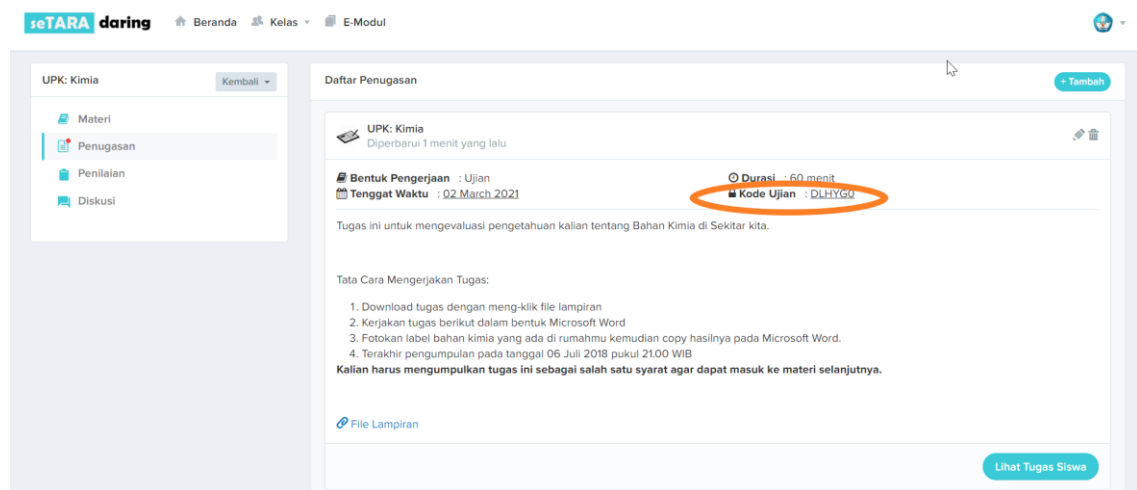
seTARA daring Beranda Kelas E-Modul

UPK: Kimia Kembali

Materi
Penugasan
Penilaian
Diskusi

Daftar Penugasan + Tambah

UPK: Kimia
Diperbarui 1 menit yang lalu

Bentuk Pengerjaan : Ujian
Tenggat Waktu : 02 March 2021
Durasi : 60 menit
Kode Ujian : DLHYG0

Tugas ini untuk mengevaluasi pengetahuan kalian tentang Bahan Kimia di Sekitar kita.

Tata Cara Mengerjakan Tugas:

1. Download tugas dengan meng-klik file lampiran
2. Kerjakan tugas berikut dalam bentuk Microsoft Word
3. Fotokan label bahan kimia yang ada di rumahmu kemudian copy hasilnya pada Microsoft Word.
4. Terakhir pengumpulan pada tanggal 06 Juli 2018 pukul 21.00 WIB

Kalian harus mengumpulkan tugas ini sebagai salah satu syarat agar dapat masuk ke materi selanjutnya.

File Lampiran

Lihat Tugas Siswa